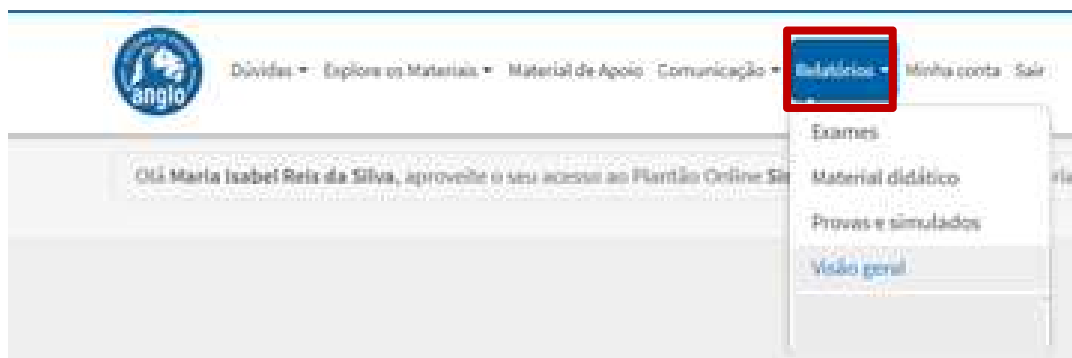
anglo

Dúvidas ▾ Explore os Materiais ▾ Material de Apoio Comunicação ▾ Relatórios ▾ Minha conta Sair

Exames

Material didático

Provas e simulados

Visão geral

Olá **Maria Isabel Reis da Silva**, aproveite o seu acesso ao Plantão Online Si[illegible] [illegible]ria